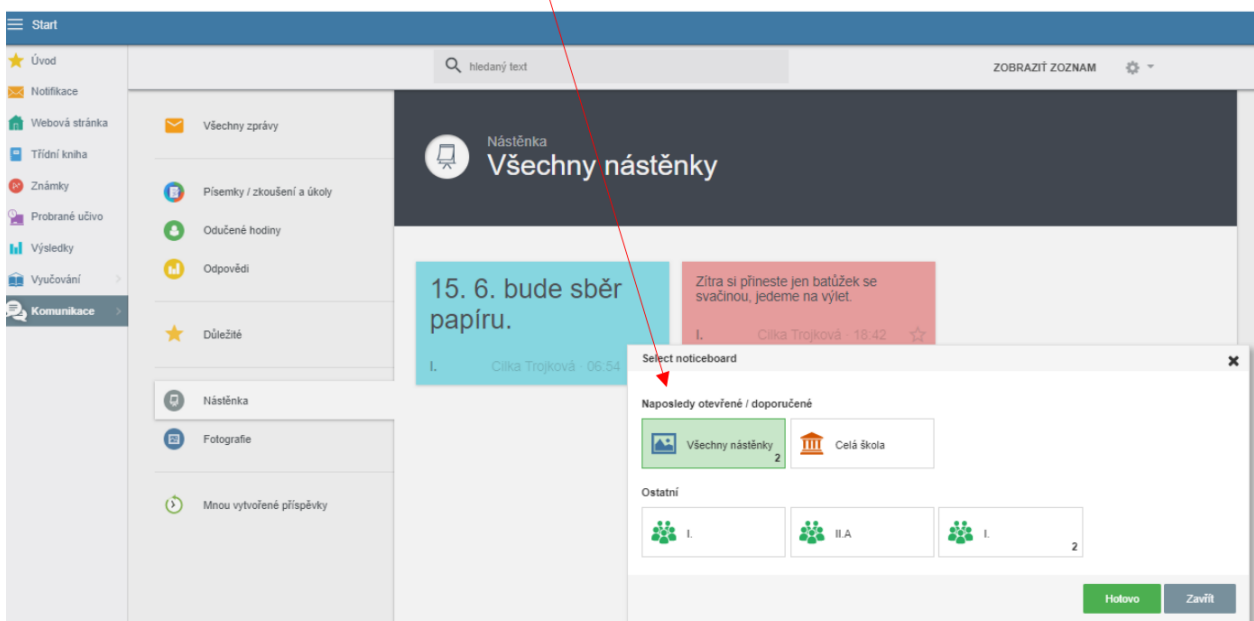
Start

Úvod
Notifikace
Webová stránka
Třídní kniha
Známky
Probrané učivo
Výsledky
Vyučování
Komunikace

hledaný text

ZOBRAZIT ZOZNAM

Všechny zprávy

Písemky / zkoušení a úkoly
Odučené hodiny
Odpovědi

Důležité

Nástěnka
Fotografie

Mnou vytvořené příspěvky

Nástěnka
Všechny nástěnky

15. 6. bude sběr papíru.

I. Cilka Trojková 06:54

Zítra si přineste jen batůžek se svačinou, jedeme na výlet.

I. Cilka Trojková 18:42

Select noticeboard

Naposledy otevřené / doporučené

Všechny nástěnky 2
Celá škola

Ostatní

I.
II.A
I. 2

Hotovo
Zavřít